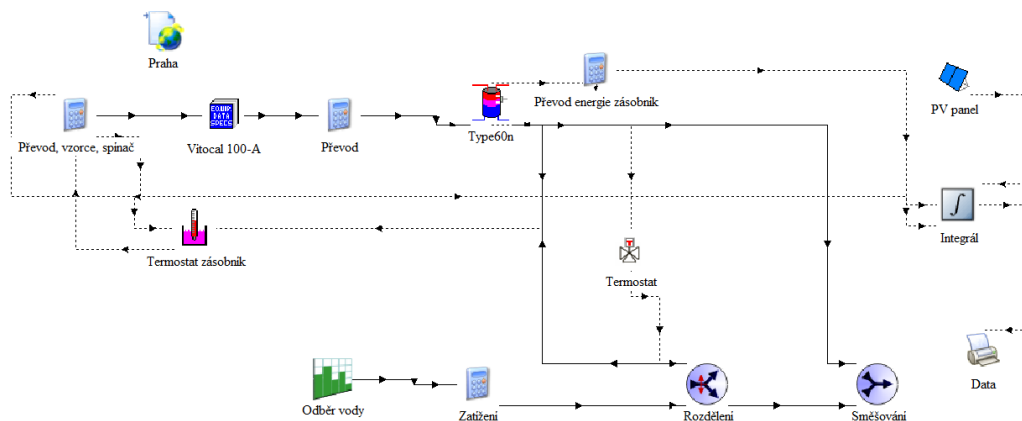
Praha

Převod, vzorce, spínač

EQUIP DATA SPECS

Vitocal 100-A

Převod

Type60n

Převod energie zásobník

PV panel

Integrál

Termostat zásobník

Termostat

Odběr vody

Zatížení

Rozdělení

Směšování

Data